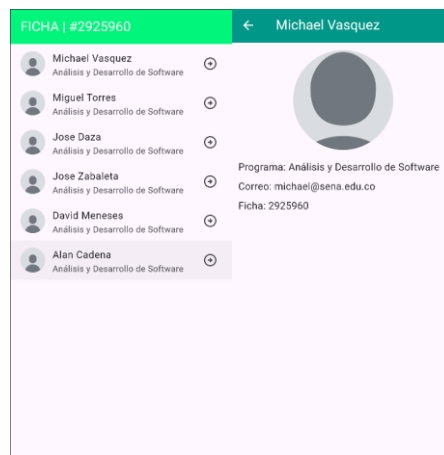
FICHA | #2925960

Michael Vasquez
Análisis y Desarrollo de Software

Miguel Torres
Análisis y Desarrollo de Software

Jose Daza
Análisis y Desarrollo de Software

Jose Zabaleta
Análisis y Desarrollo de Software

David Meneses
Análisis y Desarrollo de Software

Alan Cadena
Análisis y Desarrollo de Software

← Michael Vasquez

Programa: Análisis y Desarrollo de Software
Correo: michael@sena.edu.co
Ficha: 2925960